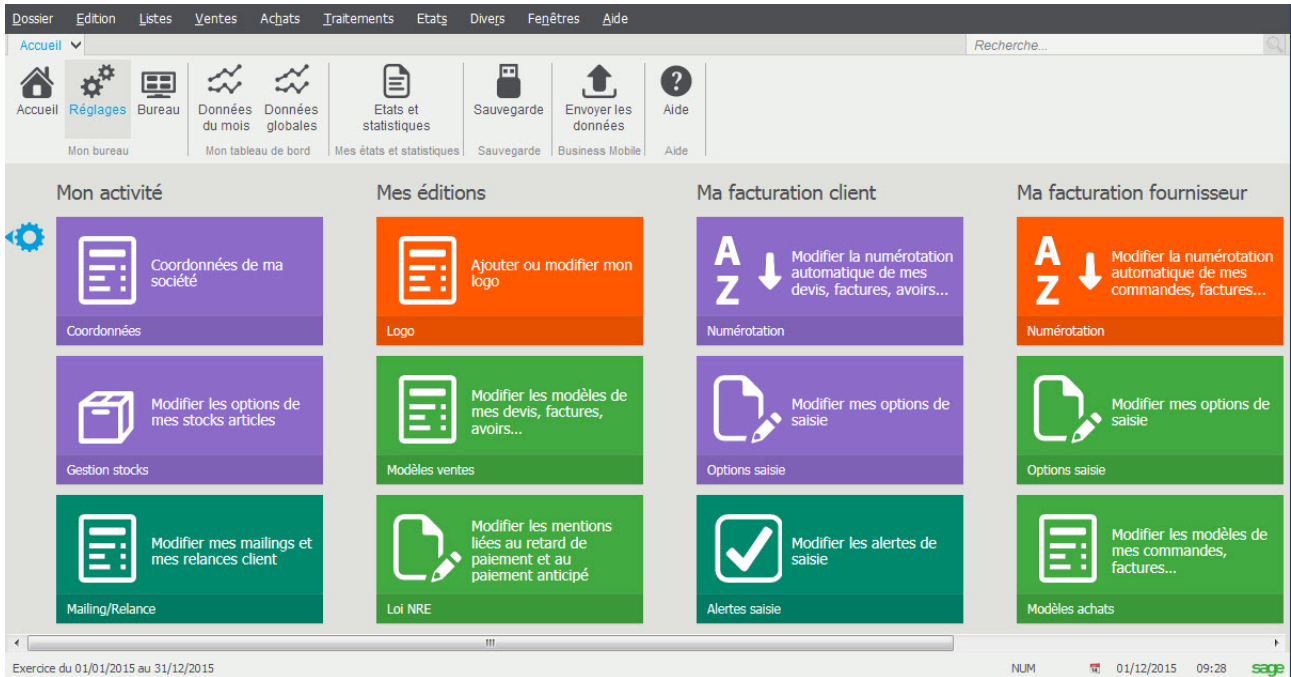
Dossier Edition Listes Ventes Achats Traitements Etats Divers Fenêtres Aide

Accueil

Recherche...

Accueil Réglages Bureau
Mon bureau

Données du mois Données globales
Mon tableau de bord

Etats et statistiques
Mes états et statistiques

Sauvegarde
Sauvegarde

Envoyer les données
Business Mobile

Aide
Aide

Mon activité

Coordonnées de ma société
Coordonnées

Modifier les options de mes stocks articles
Gestion stocks

Modifier mes mailings et mes relances client
Mailing/Relance

Mes éditions

Ajouter ou modifier mon logo
Logo

Modifier les modèles de mes devis, factures, avoirs...
Modèles ventes

Modifier les mentions liées au retard de paiement et au paiement anticipé
Loi NRE

Ma facturation client

A Z
Modifier la numérotation automatique de mes devis, factures, avoirs...
Numérotation

Modifier mes options de saisie
Options saisie

Modifier les alertes de saisie
Alertes saisie

Ma facturation fournisseur

A Z
Modifier la numérotation automatique de mes commandes, factures...
Numérotation

Modifier mes options de saisie
Options saisie

Modifier les modèles de mes commandes, factures...
Modèles achats

Exercice du 01/01/2015 au 31/12/2015

NUM 01/12/2015 09:28 sage